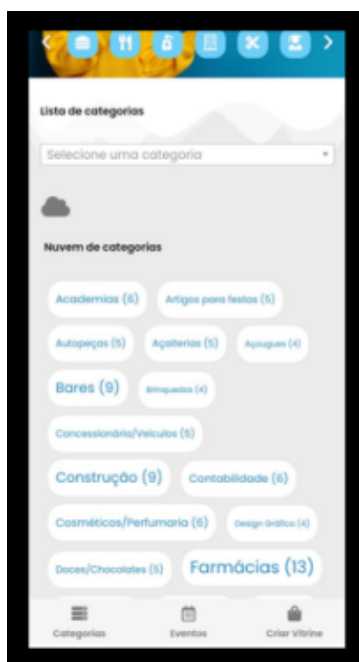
Lista de categorias

Selecione uma categoria

Nuvem de categorias

Academias (6)
Artigos para festas (5)
Autopeças (5)
Açaiterias (5)
Açougues (4)
Bares (9)
Brinquedos (4)
Concessionária/Veículos (5)
Construção (9)
Contabilidade (6)
Cosméticos/Perfumaria (6)
Design Gráfico (4)
Doces/Chocolates (5)
Farmácias (13)

Categorias
Eventos
Criar Vitrine